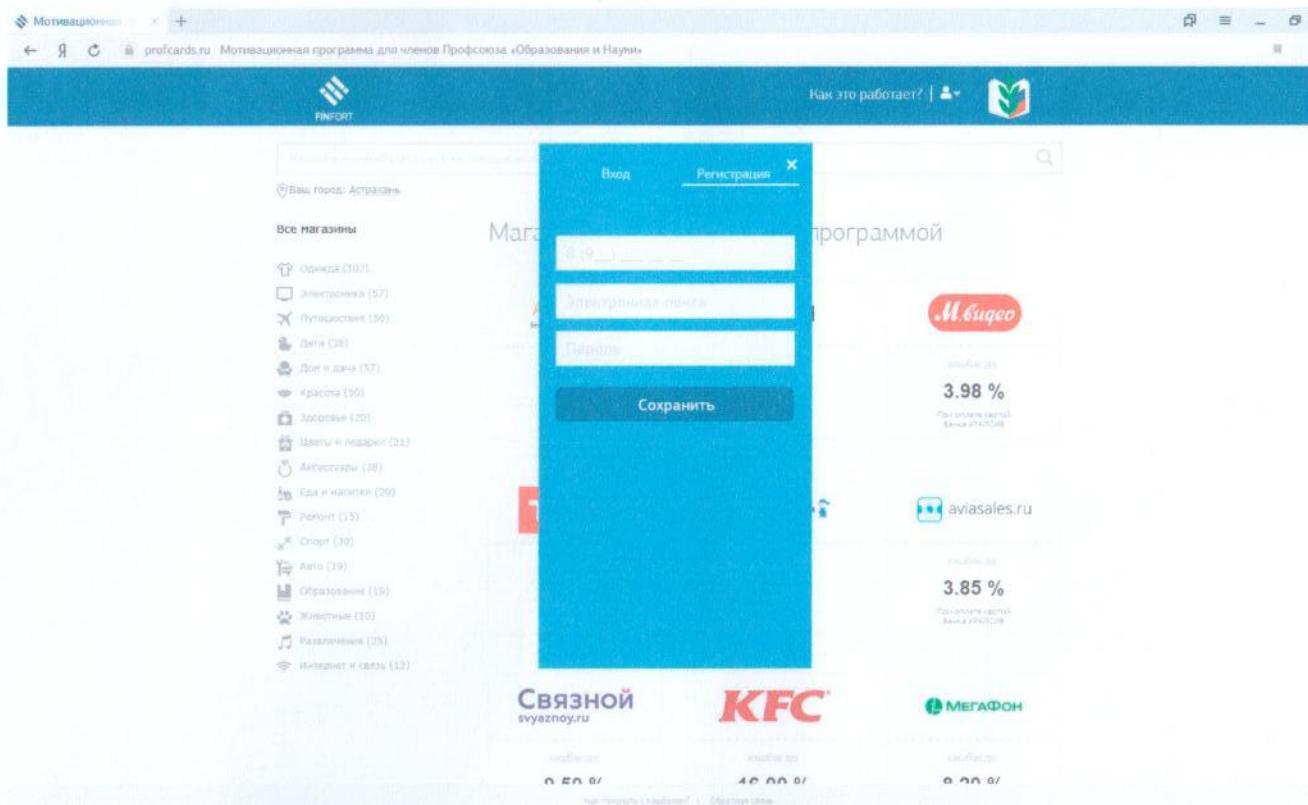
Мотивацион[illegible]

Я

profcards.ru Мотивационная программа для членов Профсоюза «Образования и Науки»

FINFORT

Как это работает? |

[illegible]

Ваш город: Астрахань

Все магазины

Одежда (102)
Электроника (57)
Путешествия (50)
Дети (38)
Дом и дача (57)
Красота (50)
Здоровье (20)
Цветы и подарки (21)
Аксессуары (38)
Еда и напитки (20)
Ремонт (15)
Спорт (30)
Авто (19)
Образование (19)
Животные (10)
Развлечения (25)
Интернет и связь (12)

Мага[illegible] программой

Вход

Регистрация

8 (9__) ___ __ __

Электронная почта

Пароль

Сохранить

М.видео

кэшбэк до

3.98 %

При оплате картой Банка УРАЛСИБ

aviasales.ru

кэшбэк до

3.85 %

При оплате картой Банка УРАЛСИБ

Связной
svyaznoy.ru

кэшбэк до

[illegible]

KFC

кэшбэк до

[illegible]

МегаФон

кэшбэк до

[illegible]

Как получить кэшбэк? | Обратная связь